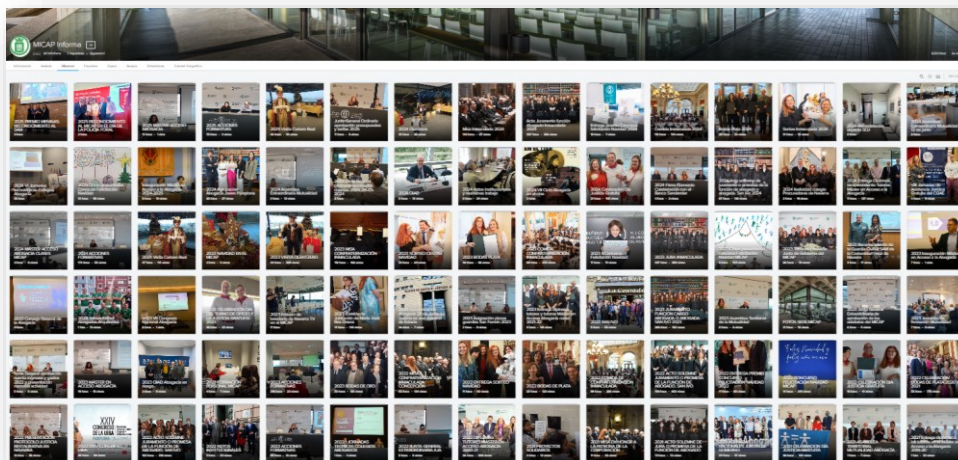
MICAP Informa

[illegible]

2025 PREMIO MENINAS AL RECONOCIMIENTO AL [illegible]

2024 MASTER ACCESO ABOGACÍA CURSO

2024 ACCIONES FORMATIVAS

2023 VISITA GUIADA

2023 BODAS DE PLATA

2022 MASTER EN ACCESO ABOGACÍA

2022 BODAS DE ORO

2022 BODAS DE PLATA

2022 PROMOCIÓN SOLIDARIA

XXIV CONGRESO DE LA ABOGACÍA

PROTOCOLO JUSTICIA RESTAURATIVA EN NAVARRA

2022 JORNADAS

2022 ACTO SOLEMNE DE LA FUNCIÓN DE ABOGADO

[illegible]